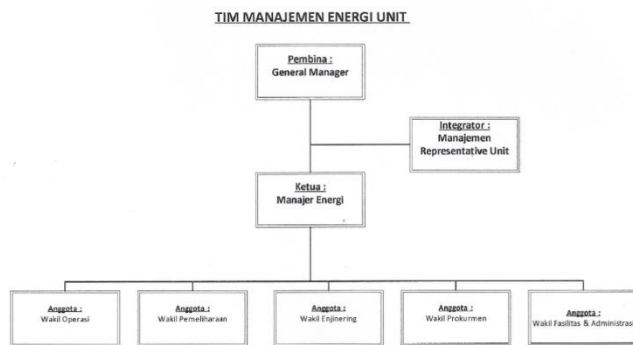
TIM MANAJEMEN ENERGI UNIT

Pembina :
General Manager

Integrator :
Manajemen Representative Unit

Ketua :
Manajer Energi

Anggota :
Wakil Operasi

Anggota :
Wakil Pemeliharaan

Anggota :
Wakil Enjinering

Anggota :
Wakil Prokurmen

Anggota :
Wakil Fasilitas & Administras